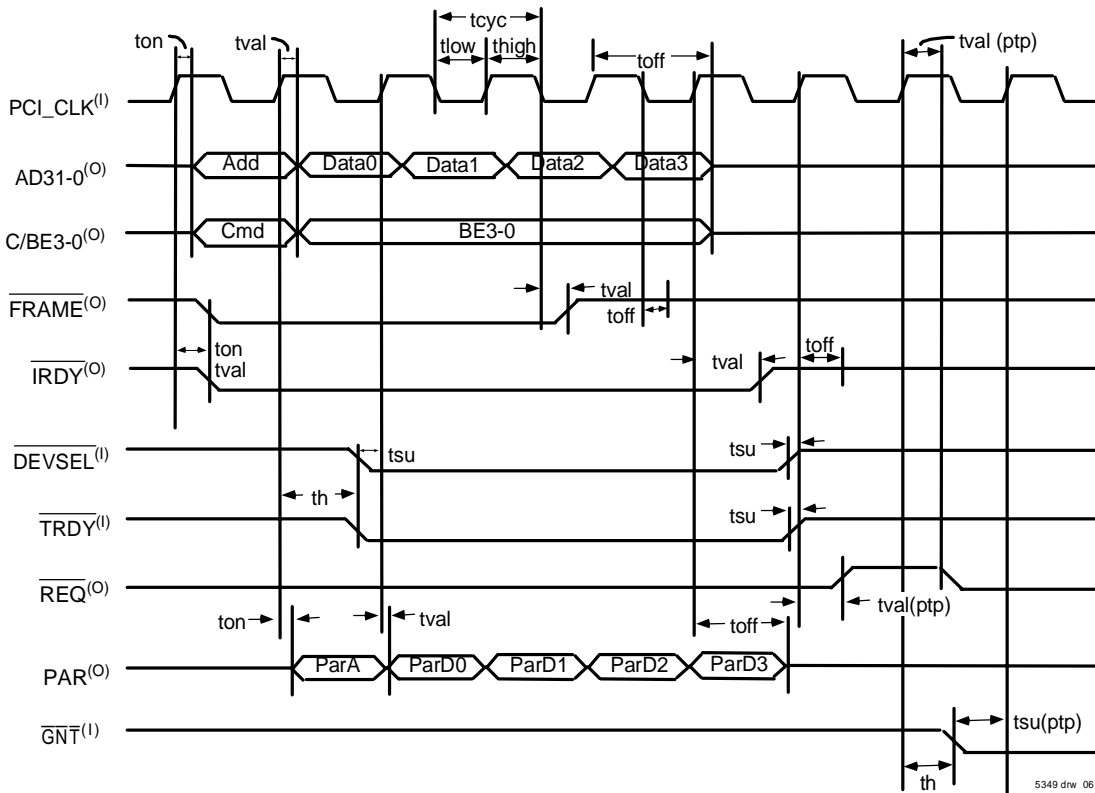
ton tval tcyc tlow thigh toff tval (ptp)

PCI_CLK$^{(I)}$

AD31-0$^{(O)}$ Add Data0 Data1 Data2 Data3

C/BE3-0$^{(O)}$ Cmd BE3-0

$\overline{FRAME}^{(O)}$ tval toff

$\overline{IRDY}^{(O)}$ ton tval tval toff

$\overline{DEVSEL}^{(I)}$ tsu tsu

th

$\overline{TRDY}^{(I)}$ tsu

$\overline{REQ}^{(O)}$ tval(ptp)

ton tval toff

PAR$^{(O)}$ ParA ParD0 ParD1 ParD2 ParD3

$\overline{GNT}^{(I)}$ tsu(ptp)

th

5349 drw 06